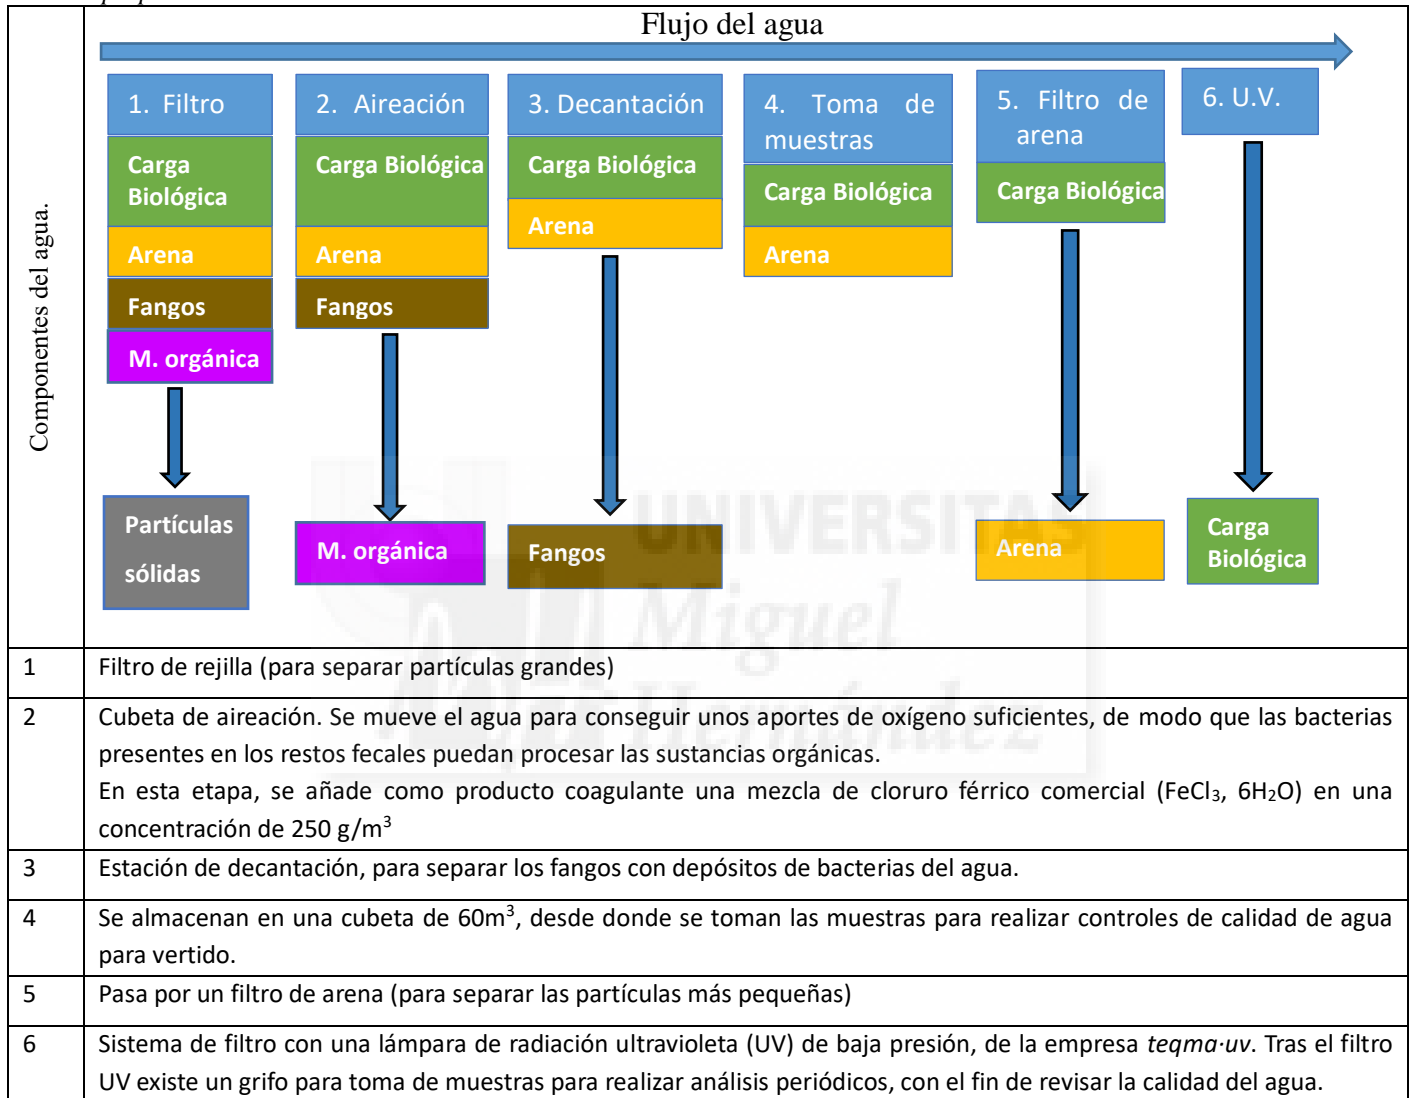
Componentes del agua.

Flujo del agua

1. Filtro
Carga Biológica
Arena
Fangos
M. orgánica
Partículas sólidas

2. Aireación
Carga Biológica
Arena
Fangos
M. orgánica

3. Decantación
Carga Biológica
Arena
Fangos

4. Toma de muestras
Carga Biológica
Arena

5. Filtro de arena
Carga Biológica
Arena

6. U.V.
Carga Biológica

UNIVERSITAS Miguel Hernández

| 1 | Filtro de rejilla (para separar partículas grandes) |
|---|---|
| 2 | Cubeta de aireación. Se mueve el agua para conseguir unos aportes de oxígeno suficientes, de modo que las bacterias presentes en los restos fecales puedan procesar las sustancias orgánicas. En esta etapa, se añade como producto coagulante una mezcla de cloruro férrico comercial ($FeCl_3$, $6H_2O$) en una concentración de 250 g/$m^3$ |
| 3 | Estación de decantación, para separar los fangos con depósitos de bacterias del agua. |
| 4 | Se almacenan en una cubeta de 60$m^3$, desde donde se toman las muestras para realizar controles de calidad de agua para vertido. |
| 5 | Pasa por un filtro de arena (para separar las partículas más pequeñas) |
| 6 | Sistema de filtro con una lámpara de radiación ultravioleta (UV) de baja presión, de la empresa *teqma·uv*. Tras el filtro UV existe un grifo para toma de muestras para realizar análisis periódicos, con el fin de revisar la calidad del agua. |